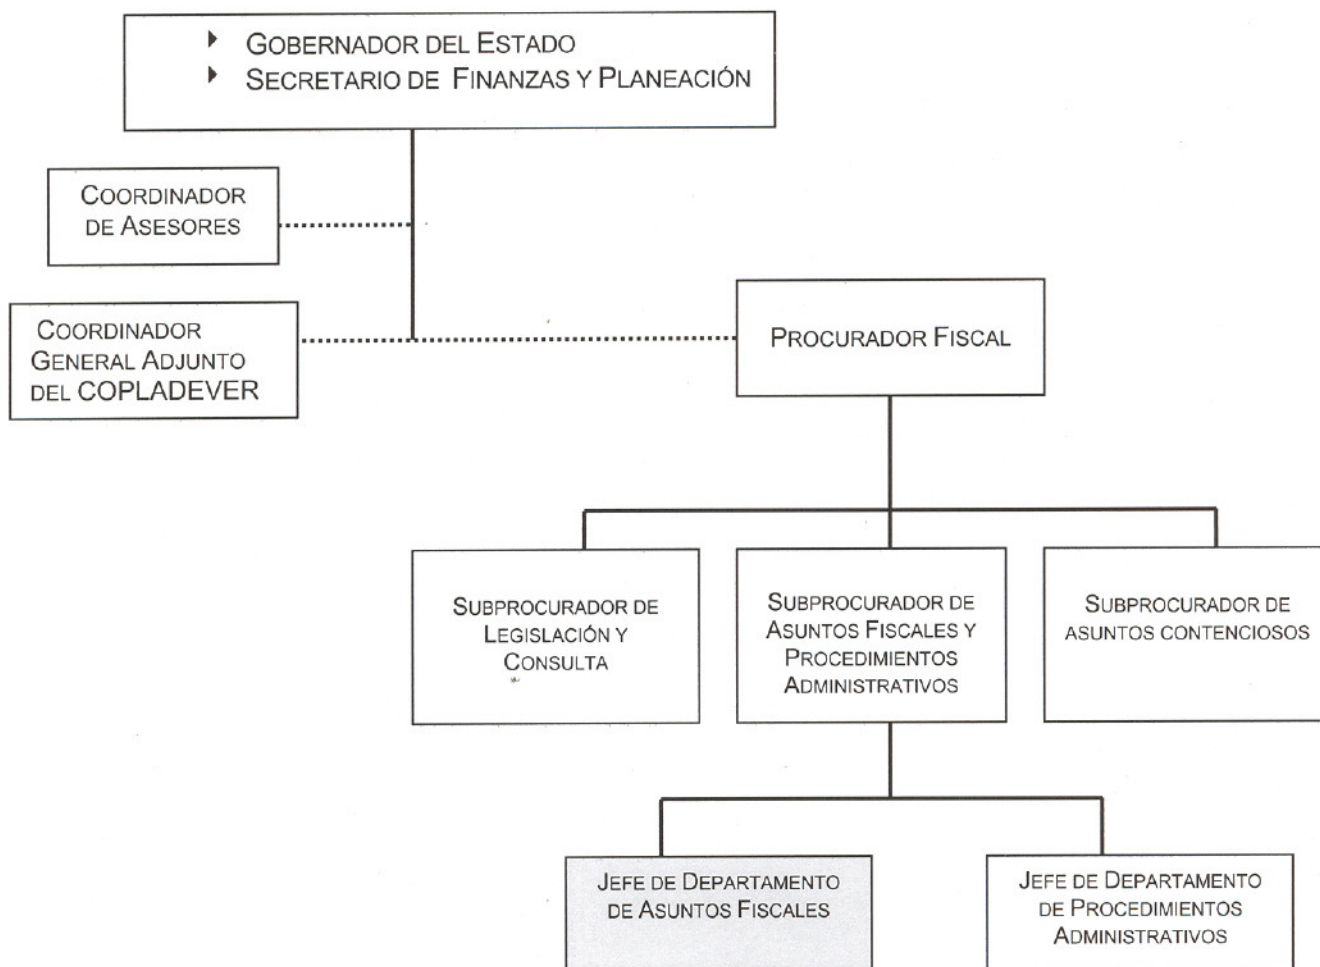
GOBERNADOR DEL ESTADO
SECRETARIO DE FINANZAS Y PLANEACIÓN

COORDINADOR DE ASESORES

COORDINADOR GENERAL ADJUNTO DEL COPLADEVER

PROCURADOR FISCAL

SUBPROCURADOR DE LEGISLACIÓN Y CONSULTA

SUBPROCURADOR DE ASUNTOS FISCALES Y PROCEDIMIENTOS ADMINISTRATIVOS

SUBPROCURADOR DE ASUNTOS CONTENCIOSOS

JEFE DE DEPARTAMENTO DE ASUNTOS FISCALES

JEFE DE DEPARTAMENTO DE PROCEDIMIENTOS ADMINISTRATIVOS